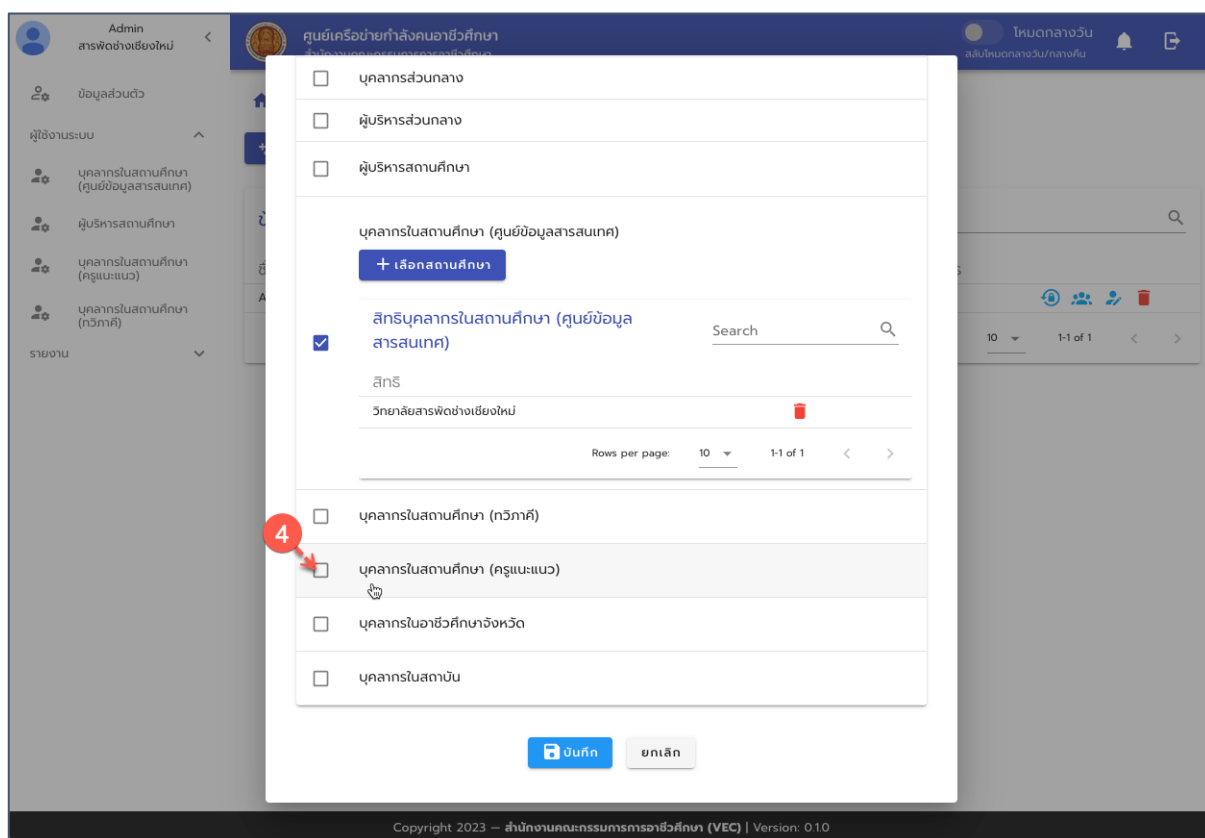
Admin
สารพัดช่างเชียงใหม่

ศูนย์เครือข่ายกำลังคนอาชีวศึกษา
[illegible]

โหมดกลางวัน
สลับโหมดกลางวัน/กลางคืน

ข้อมูลส่วนตัว
ผู้ใช้งานระบบ
บุคลากรในสถานศึกษา (ศูนย์ข้อมูลสารสนเทศ)
ผู้บริหารสถานศึกษา
บุคลากรในสถานศึกษา (ครูแนะแนว)
บุคลากรในสถานศึกษา (ทวิภาคี)
รายงาน

บุคลากรส่วนกลาง
ผู้บริหารส่วนกลาง
ผู้บริหารสถานศึกษา
บุคลากรในสถานศึกษา (ศูนย์ข้อมูลสารสนเทศ)
+ เลือกสถานศึกษา
สิทธิบุคลากรในสถานศึกษา (ศูนย์ข้อมูลสารสนเทศ)
Search
สิทธิ
วิทยาลัยสารพัดช่างเชียงใหม่
Rows per page: 10 1-1 of 1
บุคลากรในสถานศึกษา (ทวิภาคี)
4
บุคลากรในสถานศึกษา (ครูแนะแนว)
บุคลากรในอาชีวศึกษาจังหวัด
บุคลากรในสถาบัน
บันทึก
ยกเลิก

10 1-1 of 1

Copyright 2023 — สำนักงานคณะกรรมการการอาชีวศึกษา (VEC) | Version: 0.1.0